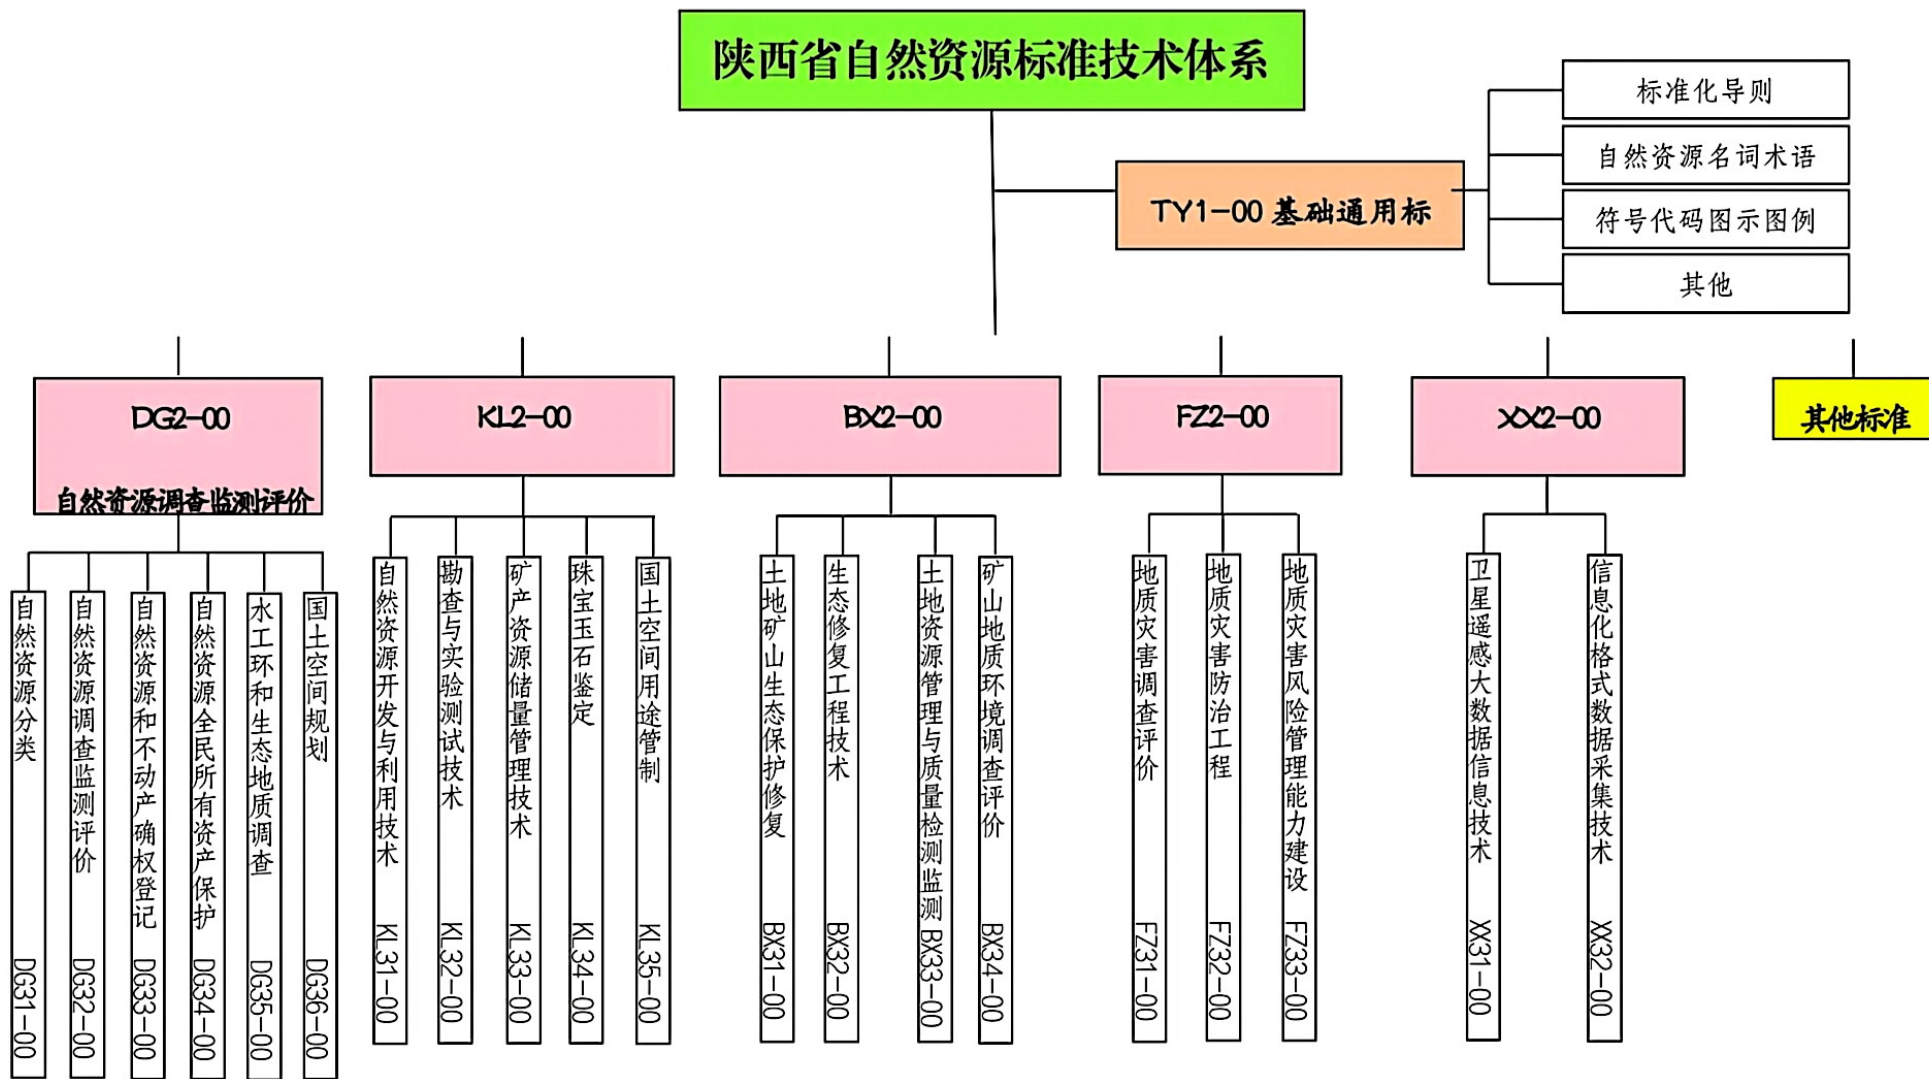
陕西省自然资源标准技术体系

TY1-00 基础通用标

标准化导则

自然资源名词术语

符号代码图示图例

其他

DG2-00

自然资源调查监测评价

KL2-00

BX2-00

FZ2-00

XX2-00

其他标准

自然资源分类 DG31-00

自然资源调查监测评价 DG32-00

自然资源和不动产确权登记 DG33-00

自然资源全民所有资产保护 DG34-00

水工环和生态地质调查 DG35-00

国土空间规划 DG36-00

自然资源开发与利用技术 KL31-00

勘查与实验测试技术 KL32-00

矿产资源储量管理技术 KL33-00

珠宝玉石鉴定 KL34-00

国土空间用途管制 KL35-00

土地矿山生态保护修复 BX31-00

生态修复工程技术 BX32-00

土地资源管理与质量检测监测 BX33-00

矿山地质环境调查评价 BX34-00

地质灾害调查评价 FZ31-00

地质灾害防治工程 FZ32-00

地质灾害风险管理能力建设 FZ33-00

卫星遥感大数据信息技术 XX31-00

信息化格式数据采集技术 XX32-00